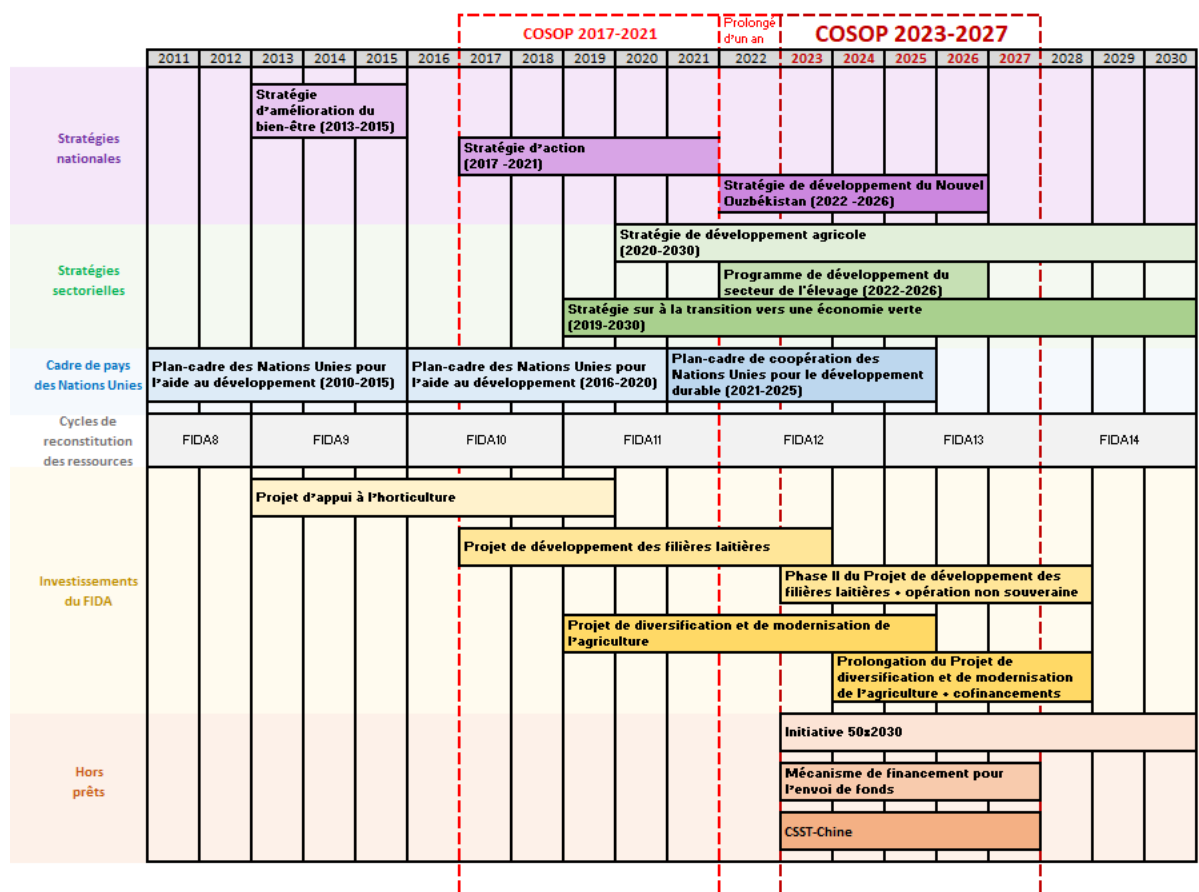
COSOP 2017-2021

Prolongé d'un an

COSOP 2023-2027

| 2011 | 2012 | 2013 | 2014 | 2015 | 2016 | 2017 | 2018 | 2019 | 2020 | 2021 | 2022 | 2023 | 2024 | 2025 | 2026 | 2027 | 2028 | 2029 | 2030 |
|---|---|---|---|---|---|---|---|---|---|---|---|---|---|---|---|---|---|---|---|

Stratégies nationales

Stratégie d'amélioration du bien-être (2013-2015)

Stratégie d'action (2017 -2021)

Stratégie de développement du Nouvel Ouzbékistan (2022 -2026)

Stratégies sectorielles

Stratégie de développement agricole (2020-2030)

Programme de développement du secteur de l'élevage (2022-2026)

Stratégie sur à la transition vers une économie verte (2019-2030)

Cadre de pays des Nations Unies

Plan-cadre des Nations Unies pour l'aide au développement (2010-2015)

Plan-cadre des Nations Unies pour l'aide au développement (2016-2020)

Plan-cadre de coopération des Nations Unies pour le développement durable (2021-2025)

Cycles de reconstitution des ressources

FIDA8

FIDA9

FIDA10

FIDA11

FIDA12

FIDA13

FIDA14

Investissements du FIDA

Projet d'appui à l'horticulture

Projet de développement des filières laitières

Phase II du Projet de développement des filières laitières + opération non souveraine

Projet de diversification et de modernisation de l'agriculture

Prolongation du Projet de diversification et de modernisation de l'agriculture + cofinancements

Hors prêts

Initiative 50x2030

Mécanisme de financement pour l'envoi de fonds

CSST-Chine